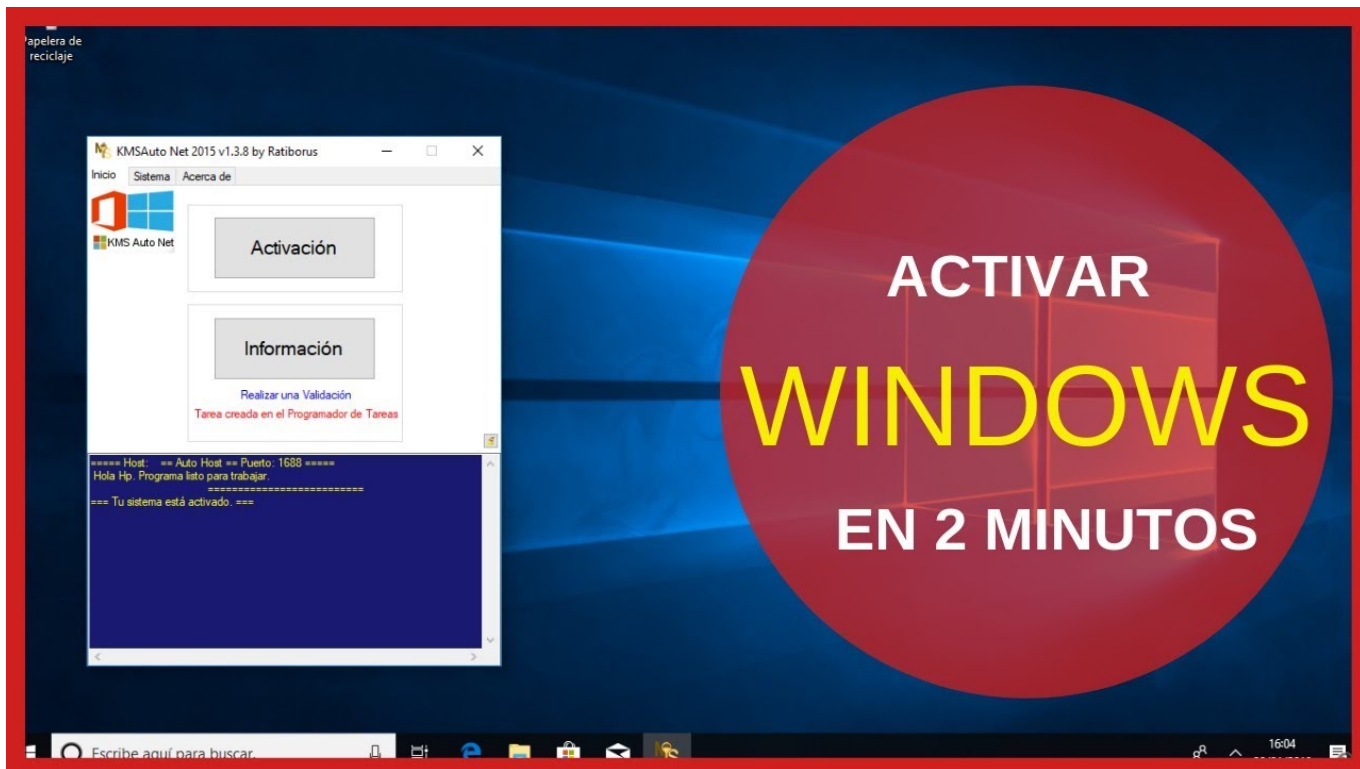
Papelera de reciclaje

KMSAuto Net 2015 v1.3.8 by Ratiborus

Inicio Sistema Acerca de

KMS Auto Net

Activación

Información

Realizar una Validación
Tarea creada en el Programador de Tareas

===== Host: == Auto Host == Puerto: 1688 =====
Hola Hp. Programa listo para trabajar.
==========================
=== Tu sistema está activado. ===

ACTIVAR
WINDOWS
EN 2 MINUTOS

Escribe aquí para buscar

16:04
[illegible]